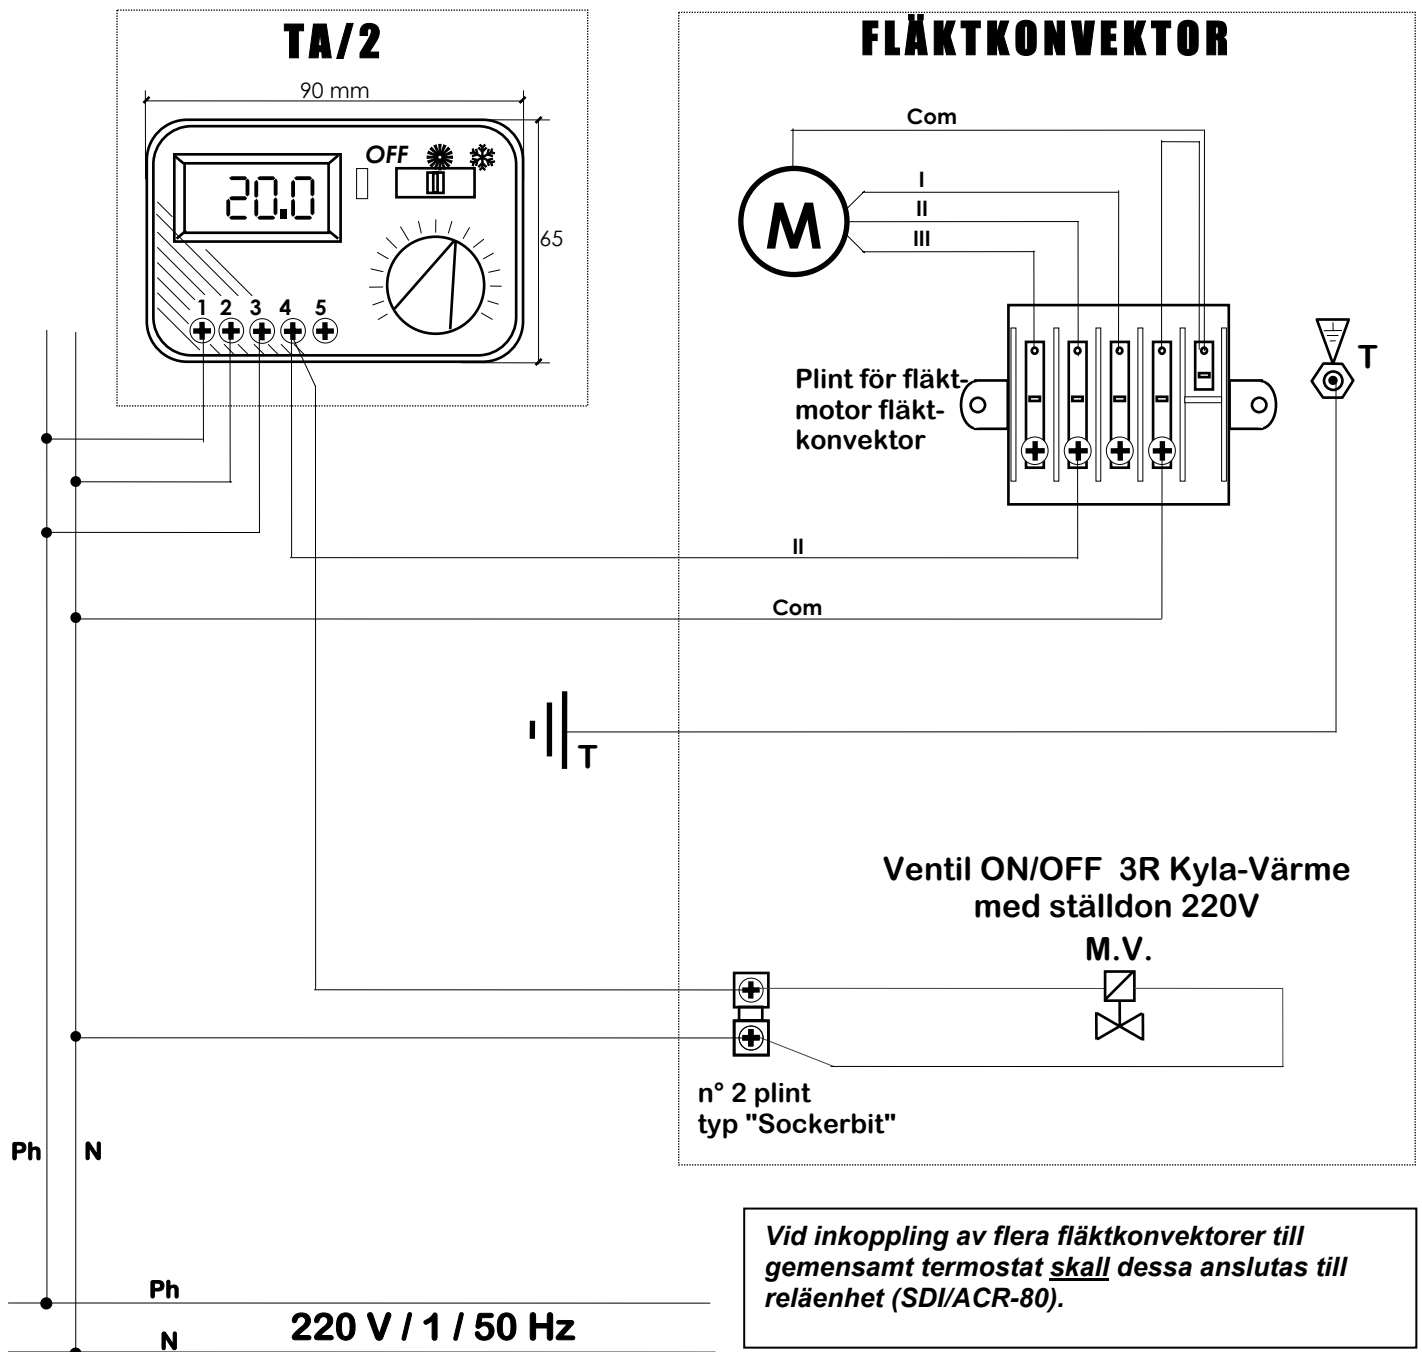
TA/2

90 mm

65

OFF

20.0

1 2 3 4 5

FLÄKTKONVEKTOR

Com

M

I

II

III

Plint för fläktmotor fläktkonvektor

T

II

Com

T

Ventil ON/OFF 3R Kyla-Värme med ställdon 220V

M.V.

n° 2 plint typ "Sockerbit"

Ph

N

Ph

N

220 V / 1 / 50 Hz

Vid inkoppling av flera fläktkonvektorer till gemensamt termostat skall dessa anslutas till reläenhet (SDI/ACR-80).